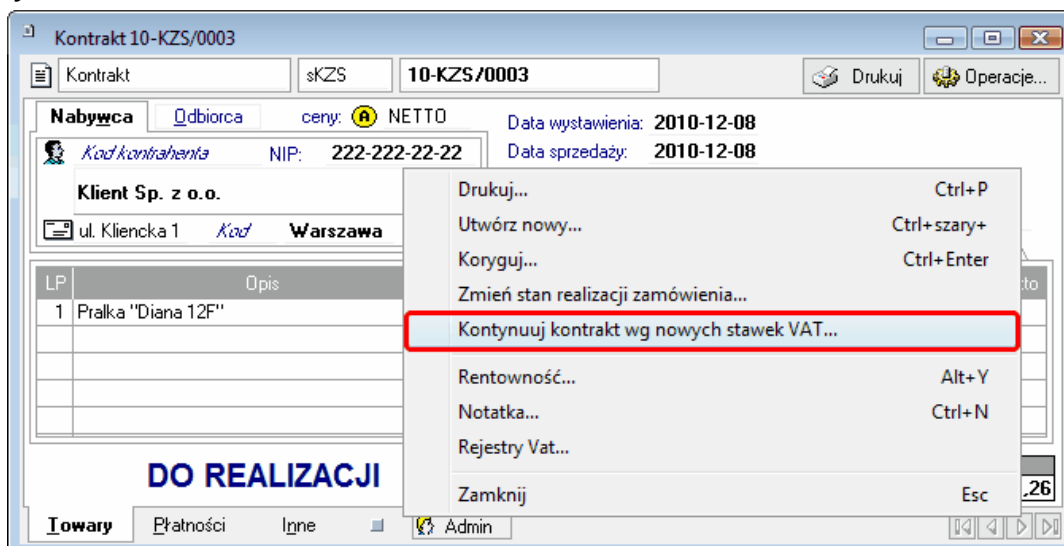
Kontrakt 10-KZS/0003

Kontrakt | sKZS | 10-KZS/0003 | Drukuj | Operacje...

Nabywca | Odbiorca | ceny: A NETTO

Data wystawienia: 2010-12-08
Data sprzedaży: 2010-12-08

Kod kontrahenta NIP: 222-222-22-22

Klient Sp. z o.o.

ul. Kliencka 1 Kod Warszawa

| LP | Opis | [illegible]to |
|---|---|---|
| 1 | Pralka "Diana 12F" | |

Drukuj... Ctrl+P
Utwórz nowy... Ctrl+szary+
Koryguj... Ctrl+Enter
Zmień stan realizacji zamówienia...
Kontynuuj kontrakt wg nowych stawek VAT...
Rentowność... Alt+Y
Notatka... Ctrl+N
Rejestry Vat...
Zamknij Esc

DO REALIZACJI

,26

Towary | Płatności | Inne | Admin